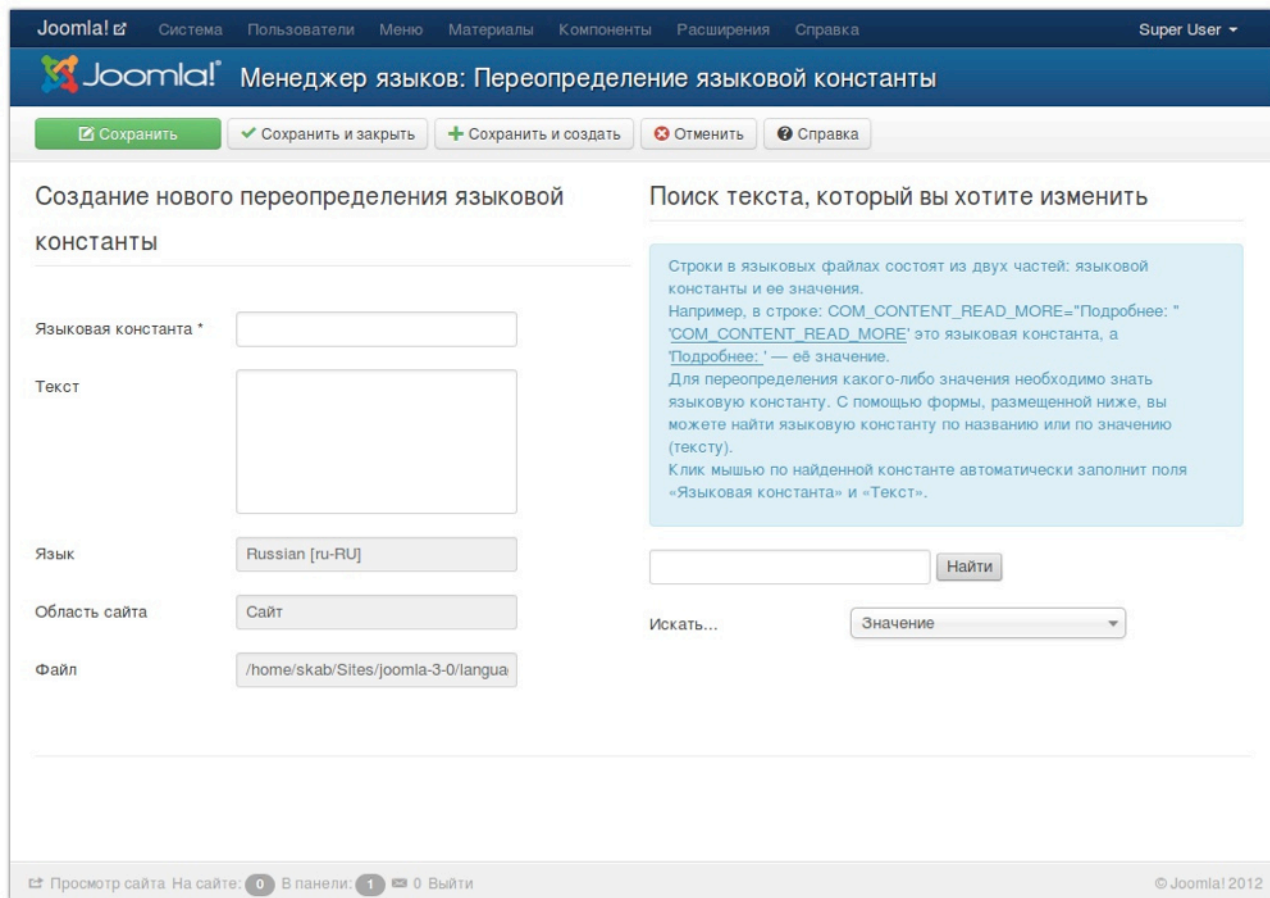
Joomla! Система Пользователи Меню Материалы Компоненты Расширения Справка Super User

Joomla! Менеджер языков: Переопределение языковой константы

Сохранить ✔ Сохранить и закрыть + Сохранить и создать Отменить Справка

Создание нового переопределения языковой константы

Языковая константа *

Текст

Язык Russian [ru-RU]

Область сайта Сайт

Файл /home/skab/Sites/joomla-3-0/langua

Поиск текста, который вы хотите изменить

Строки в языковых файлах состоят из двух частей: языковой константы и ее значения.
Например, в строке: COM_CONTENT_READ_MORE="Подробнее: " 'COM_CONTENT_READ_MORE' это языковая константа, а 'Подробнее: ' — её значение.
Для переопределения какого-либо значения необходимо знать языковую константу. С помощью формы, размещенной ниже, вы можете найти языковую константу по названию или по значению (тексту).
Клик мышью по найденной константе автоматически заполнит поля «Языковая константа» и «Текст».

Найти

Искать... Значение

Просмотр сайта На сайте: 0 В панели: 1 0 Выйти

© Joomla! 2012